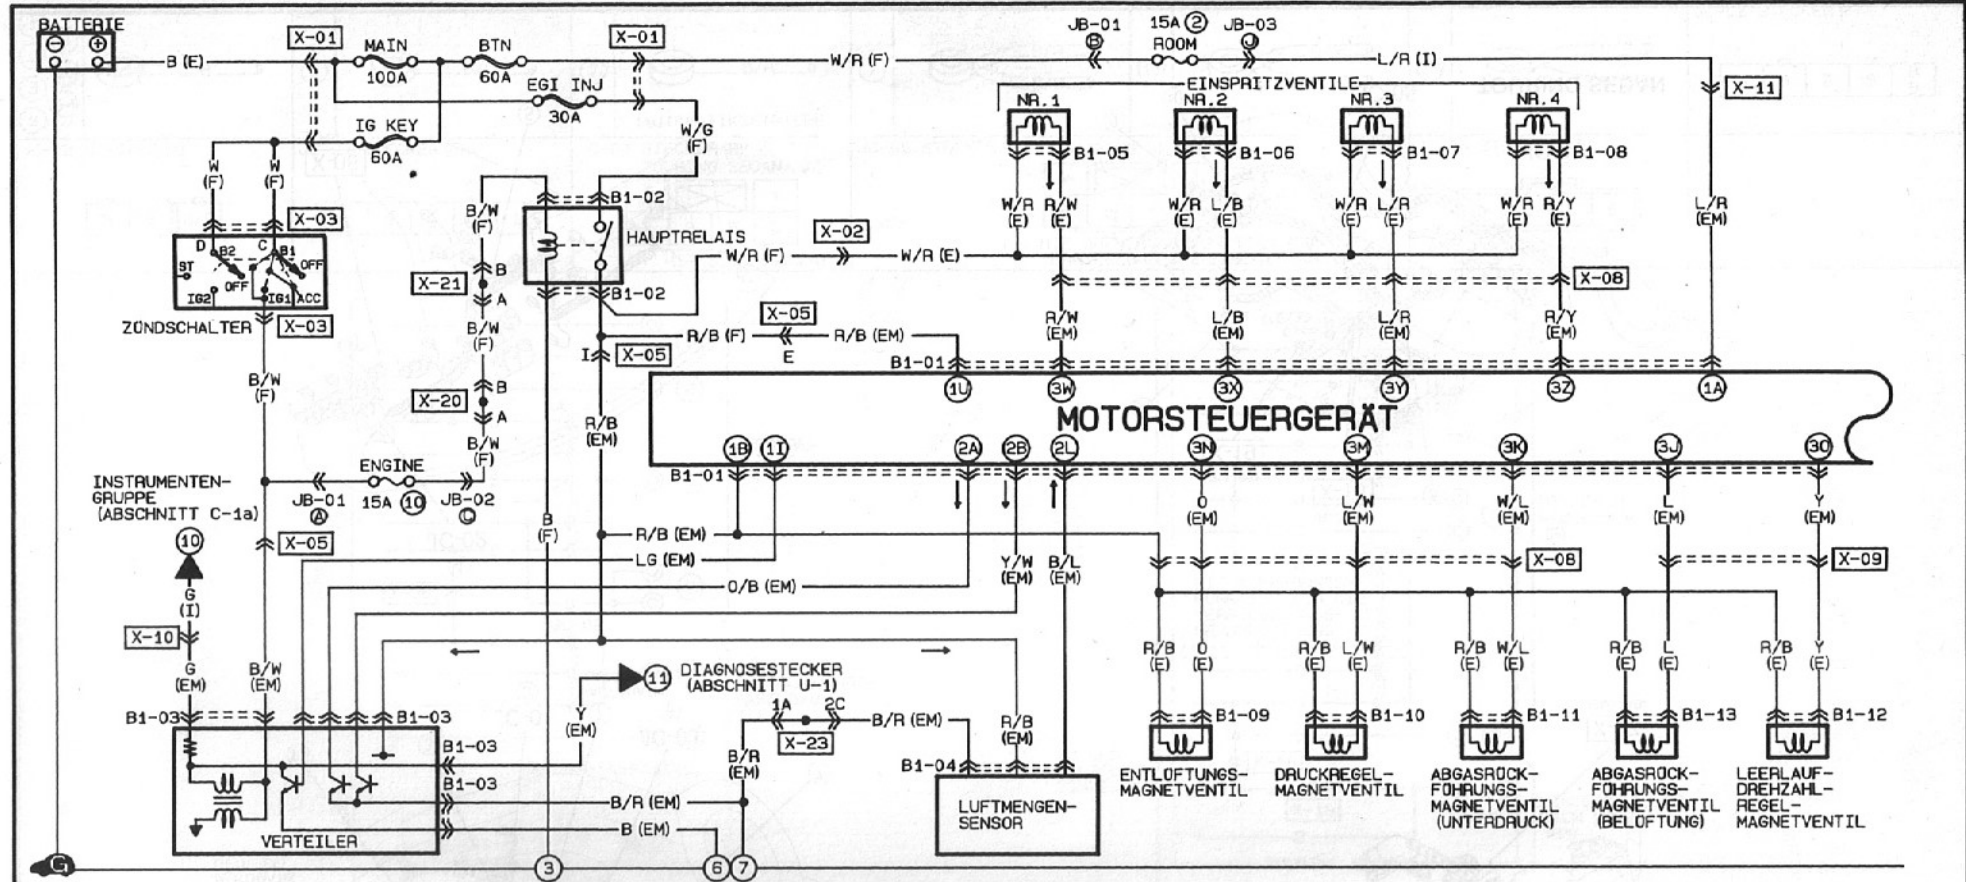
BATTERIE
B (E)
X-01
MAIN
100A
BTN
60A
X-01
EGI INJ
30A
IG KEY
60A
W/R (F)
JB-01
15A ② ROOM
JB-03
L/R (I)
EINSPRITZVENTILE
X-11
NR. 1
NR. 2
NR. 3
NR. 4
B1-05
B1-06
B1-07
B1-08
W/G (F)
W (F)
W (F)
X-03
D B2 C B1
ST OFF
OFF
IG2 IG1 ACC
ZÜNDSCHALTER
X-03
B/W (F)
B1-02
HAUPTRELAIS
B1-02
X-02
W/R (F)
W/R (E)
W/R (E)
R/W (E)
W/R (E)
L/B (E)
W/R (E)
L/R (E)
W/R (E)
R/Y (E)
L/R (EM)
X-08
X-21
B
A
B/W (F)
X-05
R/B (F)
R/B (EM)
E
I
X-05
R/W (EM)
L/B (EM)
L/R (EM)
R/Y (EM)
B1-01
1U
3W
3X
3Y
3Z
1A
B/W (F)
X-20
B
A
B/W (F)
R/B (EM)
MOTORSTEUERGERÄT
1B
1I
2A
2B
2L
3N
3M
3K
3J
3O
B1-01
INSTRUMENTEN-GRUPPE (ABSCHNITT C-1a)
ENGINE
JB-01 15A ⑩ JB-02
X-05
10
G (I)
X-10
G (EM)
B/W (EM)
B (F)
R/B (EM)
LG (EM)
O/B (EM)
Y/W (EM)
B/L (EM)
O (EM)
L/W (EM)
W/L (EM)
L (EM)
Y (EM)
X-08
X-09
R/B (E)
O (E)
R/B (E)
L/W (E)
R/B (E)
W/L (E)
R/B (E)
L (E)
R/B (E)
Y (E)
DIAGNOSESTECKER (ABSCHNITT U-1)
11
Y (EM)
1A
2C
B/R (EM)
X-23
B/R (EM)
R/B (EM)
B1-03
B1-03
B1-03
B1-03
B1-04
B1-09
B1-10
B1-11
B1-13
B1-12
B/R (EM)
B (EM)
VERTEILER
LUFTMENGEN-SENSOR
ENTLÜFTUNGS-MAGNETVENTIL
DRUCKREGEL-MAGNETVENTIL
ABGASRÜCK-FÜHRUNGS-MAGNETVENTIL (UNTERDRUCK)
ABGASRÜCK-FÜHRUNGS-MAGNETVENTIL (BELÜFTUNG)
LEERLAUF-DREHZAHL-REGEL-MAGNETVENTIL
3
6
7
G